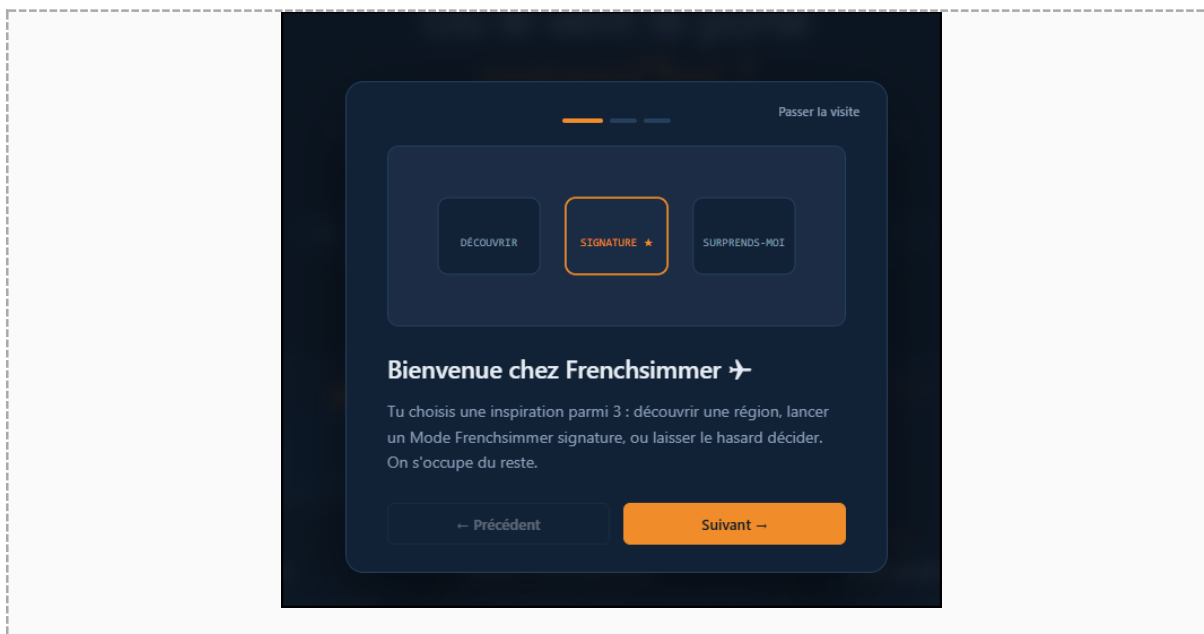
Passer la visite

DÉCOUVRIR

SIGNATURE ★

SURPRENDS-MOI

Bienvenue chez Frenchsimmer ✈

Tu choisis une inspiration parmi 3 : découvrir une région, lancer un Mode Frenchsimmer signature, ou laisser le hasard décider. On s'occupe du reste.

← Précédent

Suivant →